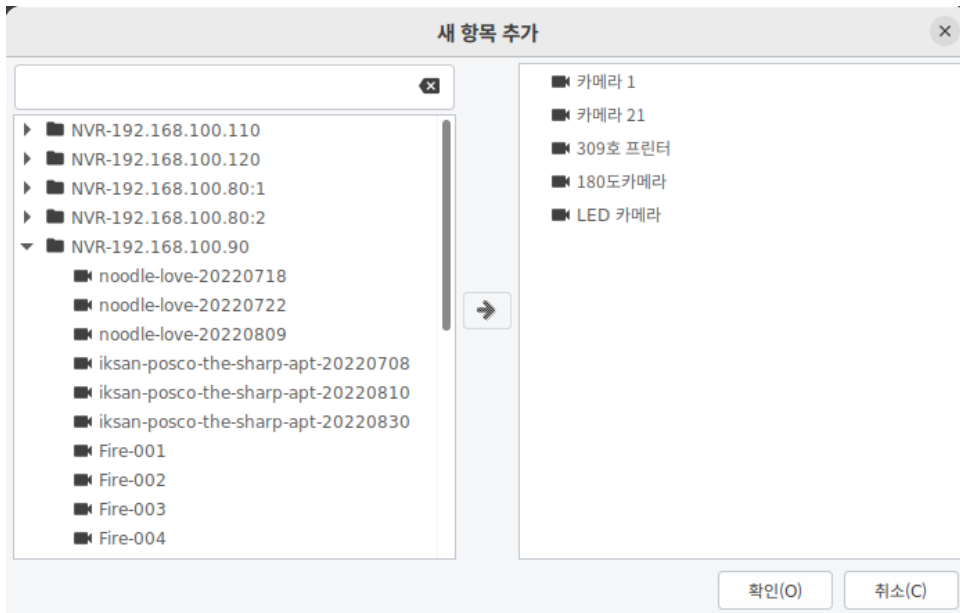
새 항목 추가

NVR-192.168.100.110
NVR-192.168.100.120
NVR-192.168.100.80:1
NVR-192.168.100.80:2
NVR-192.168.100.90
noodle-love-20220718
noodle-love-20220722
noodle-love-20220809
iksan-posco-the-sharp-apt-20220708
iksan-posco-the-sharp-apt-20220810
iksan-posco-the-sharp-apt-20220830
Fire-001
Fire-002
Fire-003
Fire-004

카메라 1
카메라 21
309호 프린터
180도카메라
LED 카메라

확인(O)
취소(C)